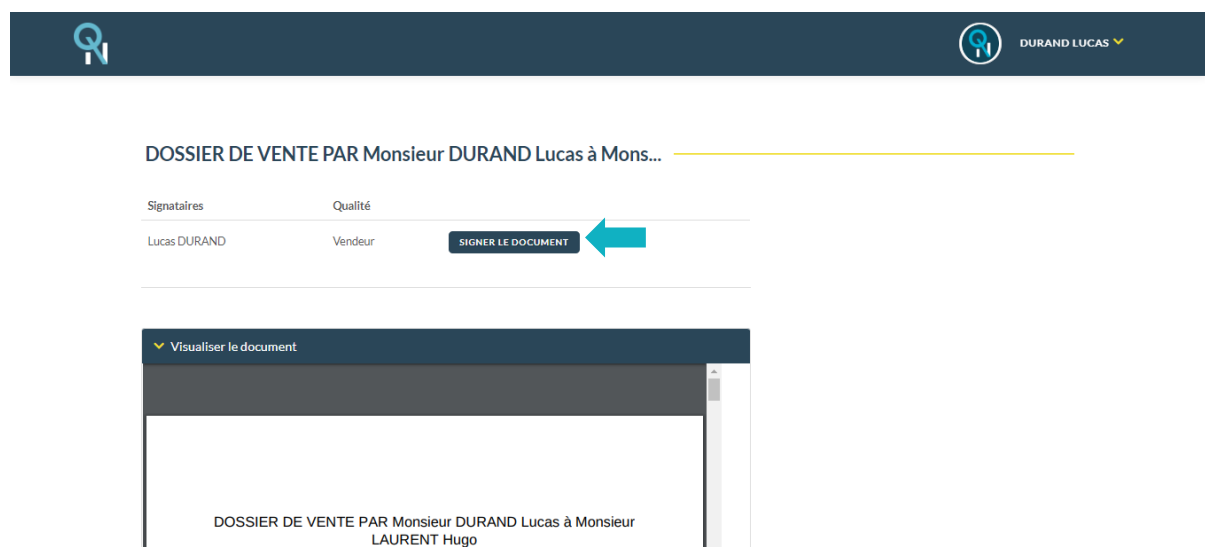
DURAND LUCAS

DOSSIER DE VENTE PAR Monsieur DURAND Lucas à Mons...

| Signataires | Qualité | |
|---|---|---|
| Lucas DURAND | Vendeur | SIGNER LE DOCUMENT |

Visualiser le document

DOSSIER DE VENTE PAR Monsieur DURAND Lucas à Monsieur LAURENT Hugo